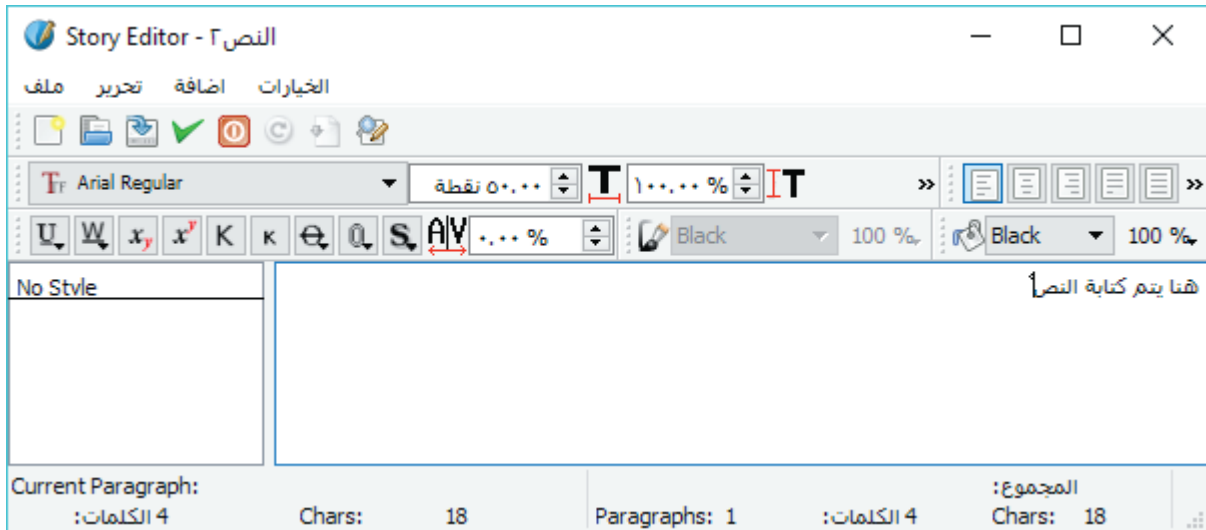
Story Editor - النص٢

ملف تحرير اضافة الخيارات

Arial Regular ٥٠.٠٠ نقطة ١٠٠.٠٠ %

٠.٠٠ % Black 100 % Black 100 %

No Style

هنا يتم كتابة النص

Current Paragraph:
الكلمات: 4 Chars: 18

المجموع:
Paragraphs: 1 الكلمات: 4 Chars: 18